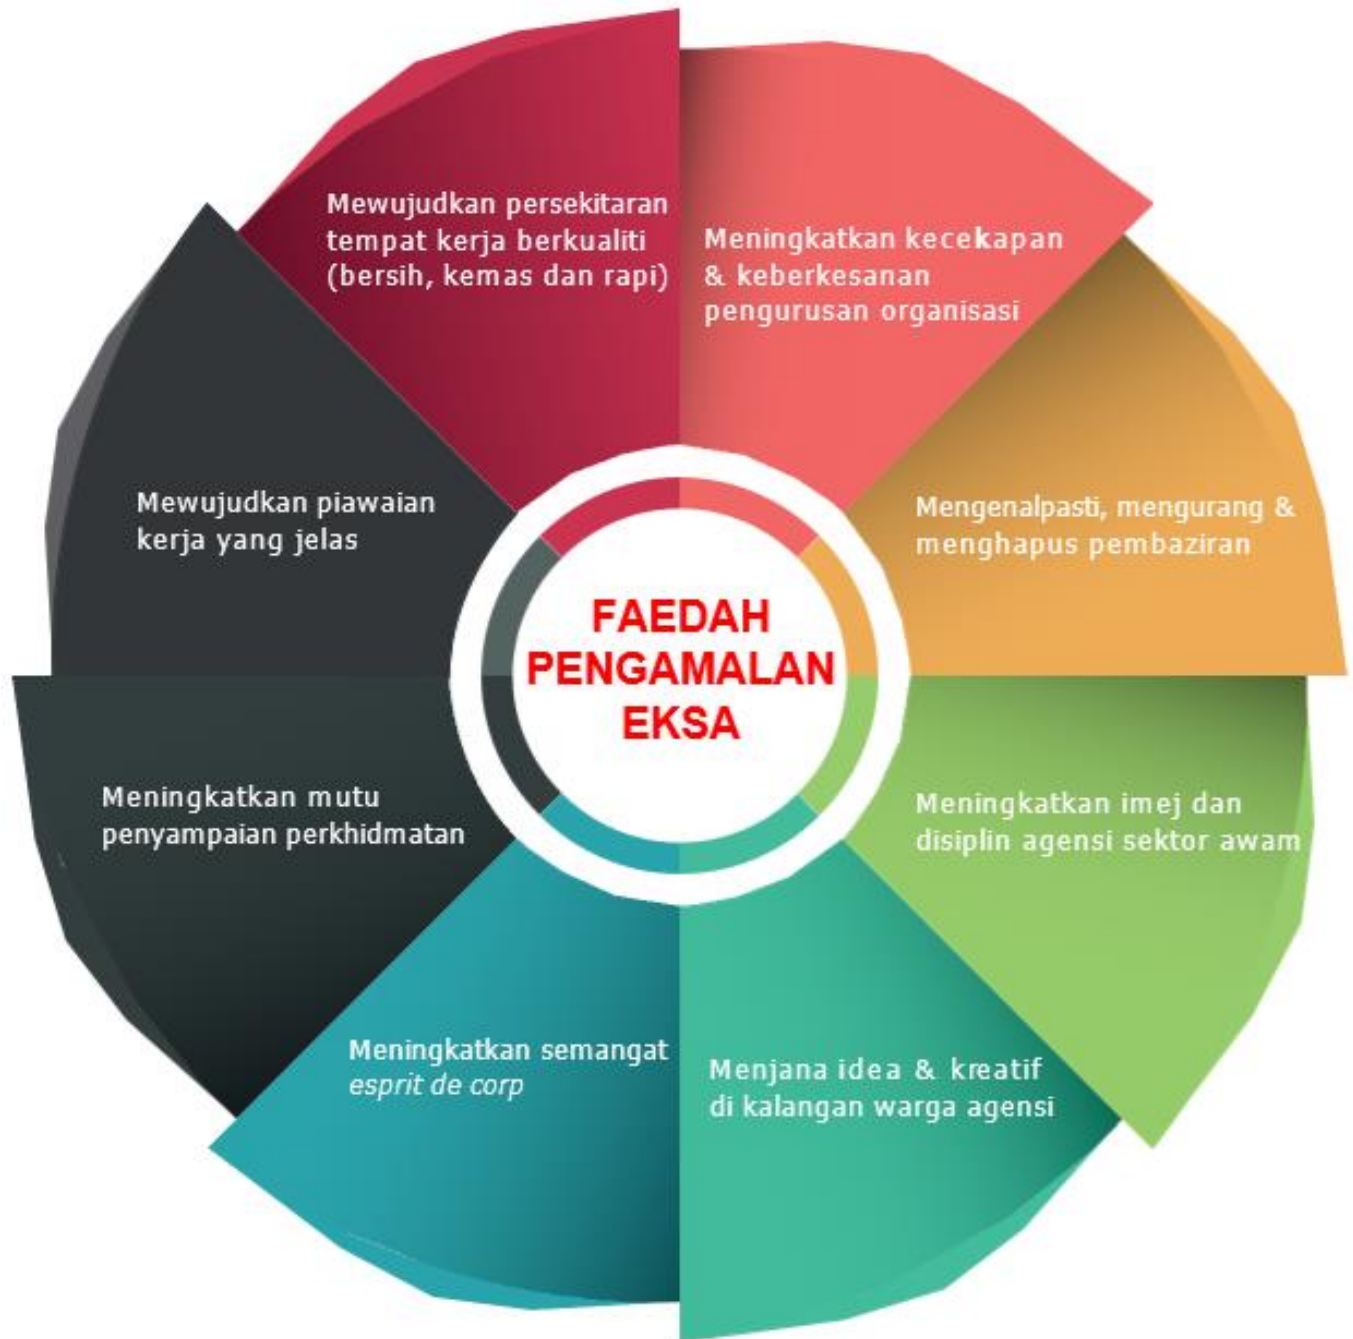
FAEDAH PENGAMALAN EKSA

Mewujudkan persekitaran tempat kerja berkualiti (bersih, kemas dan rapi)

Meningkatkan kecekapan & keberkesanan pengurusan organisasi

Mengenalpasti, mengurang & menghapus pembaziran

Meningkatkan imej dan disiplin agensi sektor awam

Menjana idea & kreatif di kalangan warga agensi

Meningkatkan semangat *esprit de corp*

Meningkatkan mutu penyampaian perkhidmatan

Mewujudkan piawaian kerja yang jelas